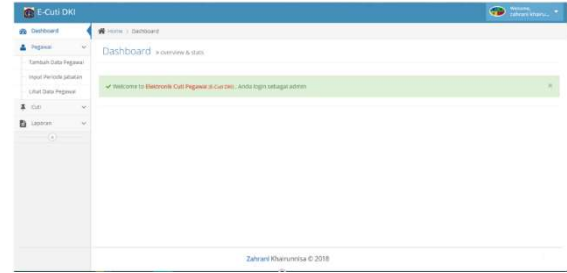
E-Cuti DKI

Welcome, Zahrani Khairu...

Dashboard

Pegawai

Tambah Data Pegawai

Input Periode Jabatan

Lihat Data Pegawai

Cuti

Laporan

Home / Dashboard

Dashboard » overview & stats

✔ Welcome to Elektronik Cuti Pegawai (E-Cuti DKI), Anda login sebagai admin ×

Zahrani Khairunnisa © 2018